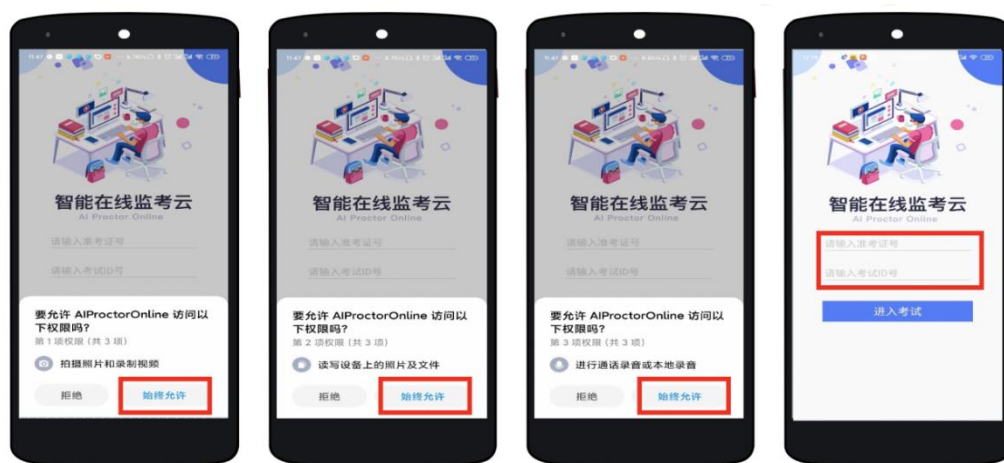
智能在线监考云
AI Proctor Online
请输入准考证号
请输入考试ID号
要允许 AIProctorOnline 访问以下权限吗？
第 1 项权限（共 3 项）
拍摄照片和录制视频
拒绝
始终允许

智能在线监考云
AI Proctor Online
请输入准考证号
请输入考试ID号
要允许 AIProctorOnline 访问以下权限吗？
第 2 项权限（共 3 项）
读写设备上的照片及文件
拒绝
始终允许

智能在线监考云
AI Proctor Online
请输入准考证号
请输入考试ID号
要允许 AIProctorOnline 访问以下权限吗？
第 3 项权限（共 3 项）
进行通话录音或本地录音
拒绝
始终允许

智能在线监考云
AI Proctor Online
请输入准考证号
请输入考试ID号
进入考试